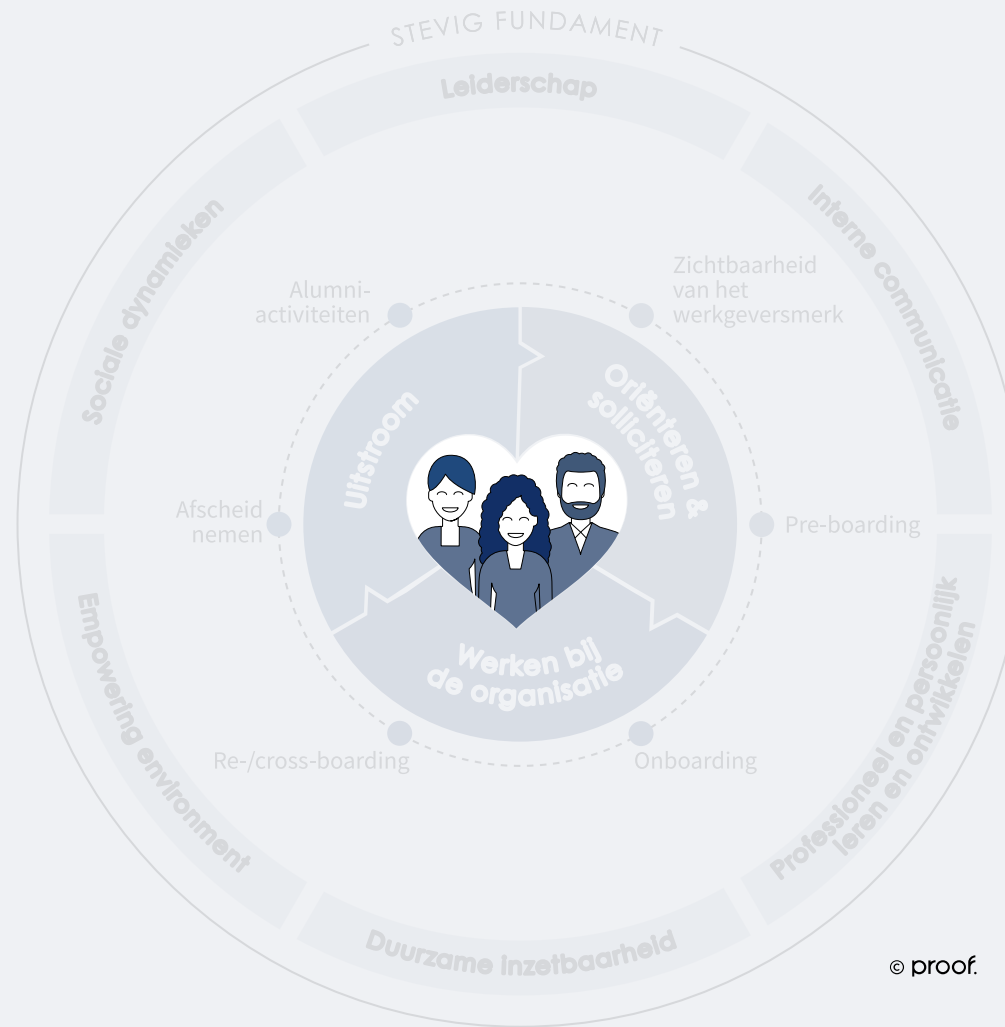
STEVIG FUNDAMENT

Leiderschap

Interne communicatie

Professioneel en persoonlijk leren en ontwikkelen

Duurzame inzetbaarheid

Empowering environment

Sociale dynamieken

Alumni-activiteiten

Zichtbaarheid van het werkgeversmerk

Afscheid nemen

Pre-boarding

Re-/cross-boarding

Onboarding

Uitstroom

Oriënteren & solliciteren

Werken bij de organisatie

© proof.